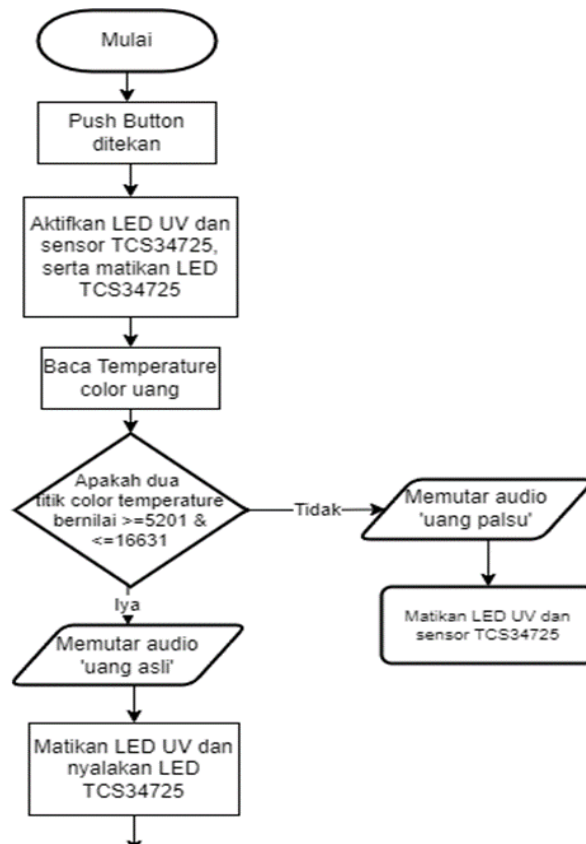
Mulai

Push Button ditekan

Aktifkan LED UV dan sensor TCS34725, serta matikan LED TCS34725

Baca Temperature color uang

Apakah dua titik color temperature bernilai >=5201 & <=16631

Tidak

Memutar audio 'uang palsu'

Matikan LED UV dan sensor TCS34725

Iya

Memutar audio 'uang asli'

Matikan LED UV dan nyalakan LED TCS34725